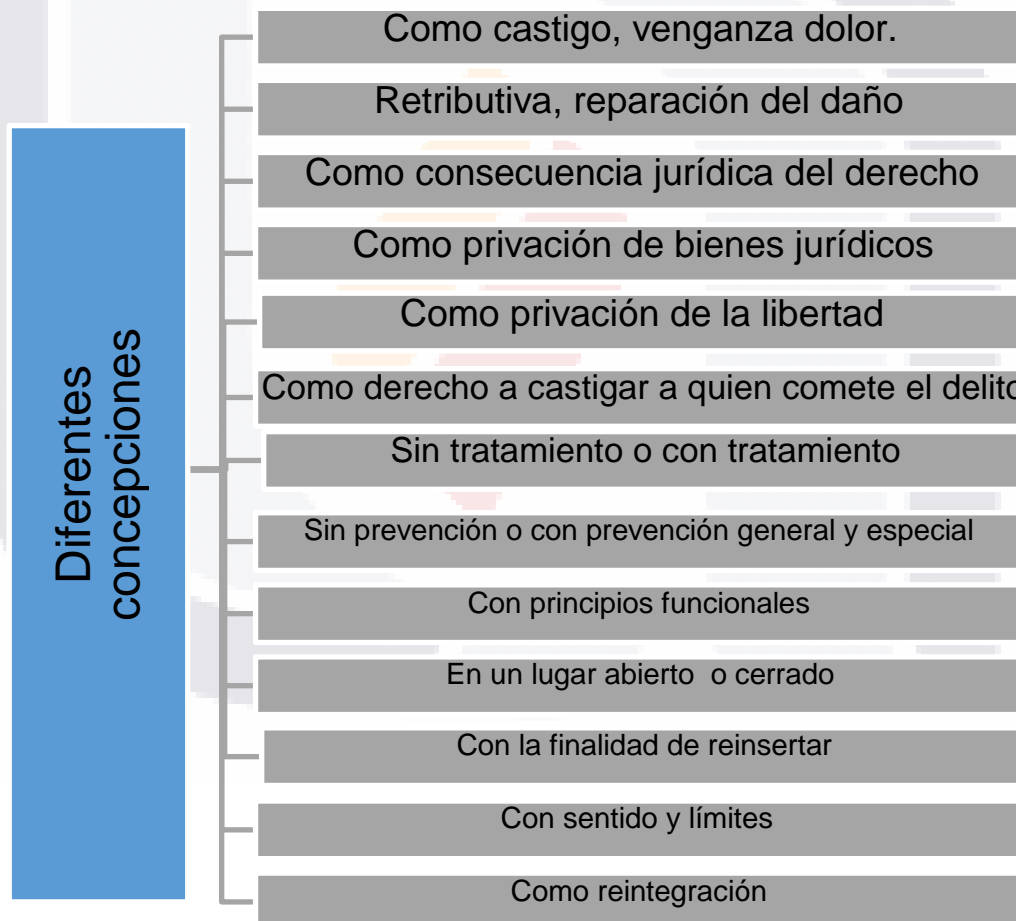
Diferentes concepciones

Como castigo, venganza dolor.

Retributiva, reparación del daño

Como consecuencia jurídica del derecho

Como privación de bienes jurídicos

Como privación de la libertad

Como derecho a castigar a quien comete el delito

Sin tratamiento o con tratamiento

Sin prevención o con prevención general y especial

Con principios funcionales

En un lugar abierto o cerrado

Con la finalidad de reinsertar

Con sentido y límites

Como reintegración